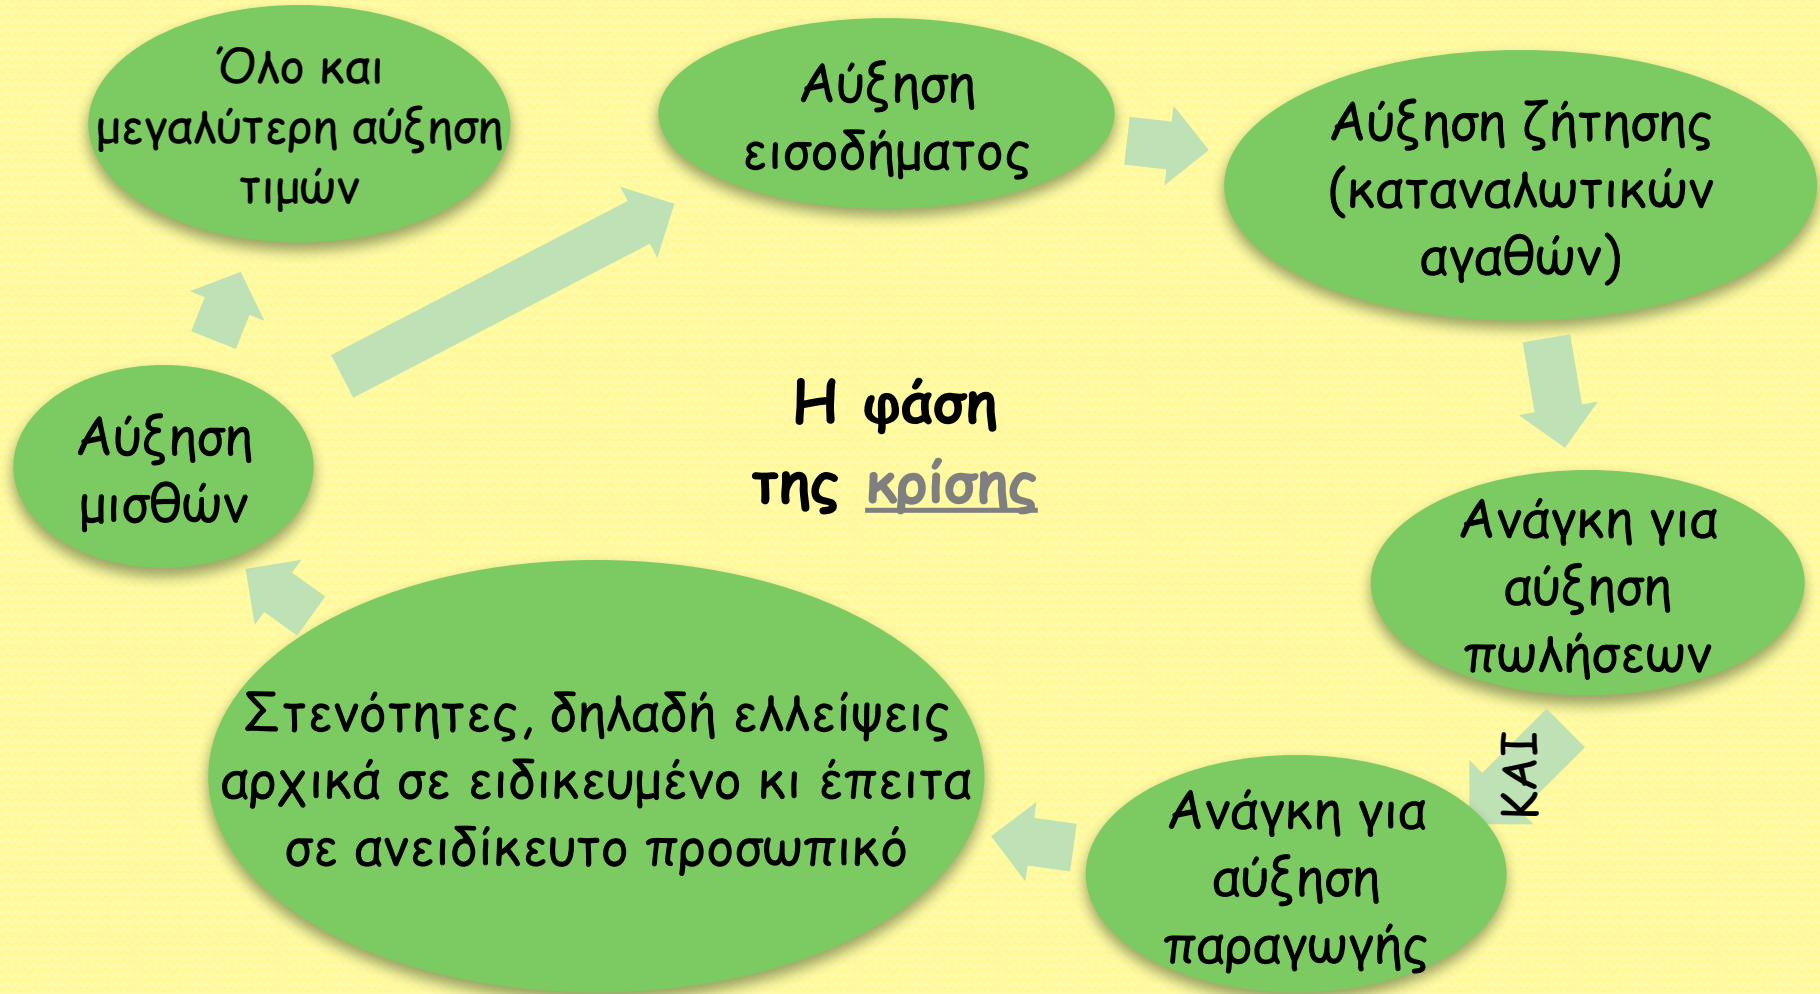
Όλο και μεγαλύτερη αύξηση τιμών

Αύξηση εισοδήματος

Αύξηση ζήτησης (καταναλωτικών αγαθών)

Η φάση της κρίσης

Αύξηση μισθών

Ανάγκη για αύξηση πωλήσεων

ΚΑΙ

Στενότητες, δηλαδή ελλείψεις αρχικά σε ειδικευμένο κι έπειτα σε ανειδίκευτο προσωπικό

Ανάγκη για αύξηση παραγωγής